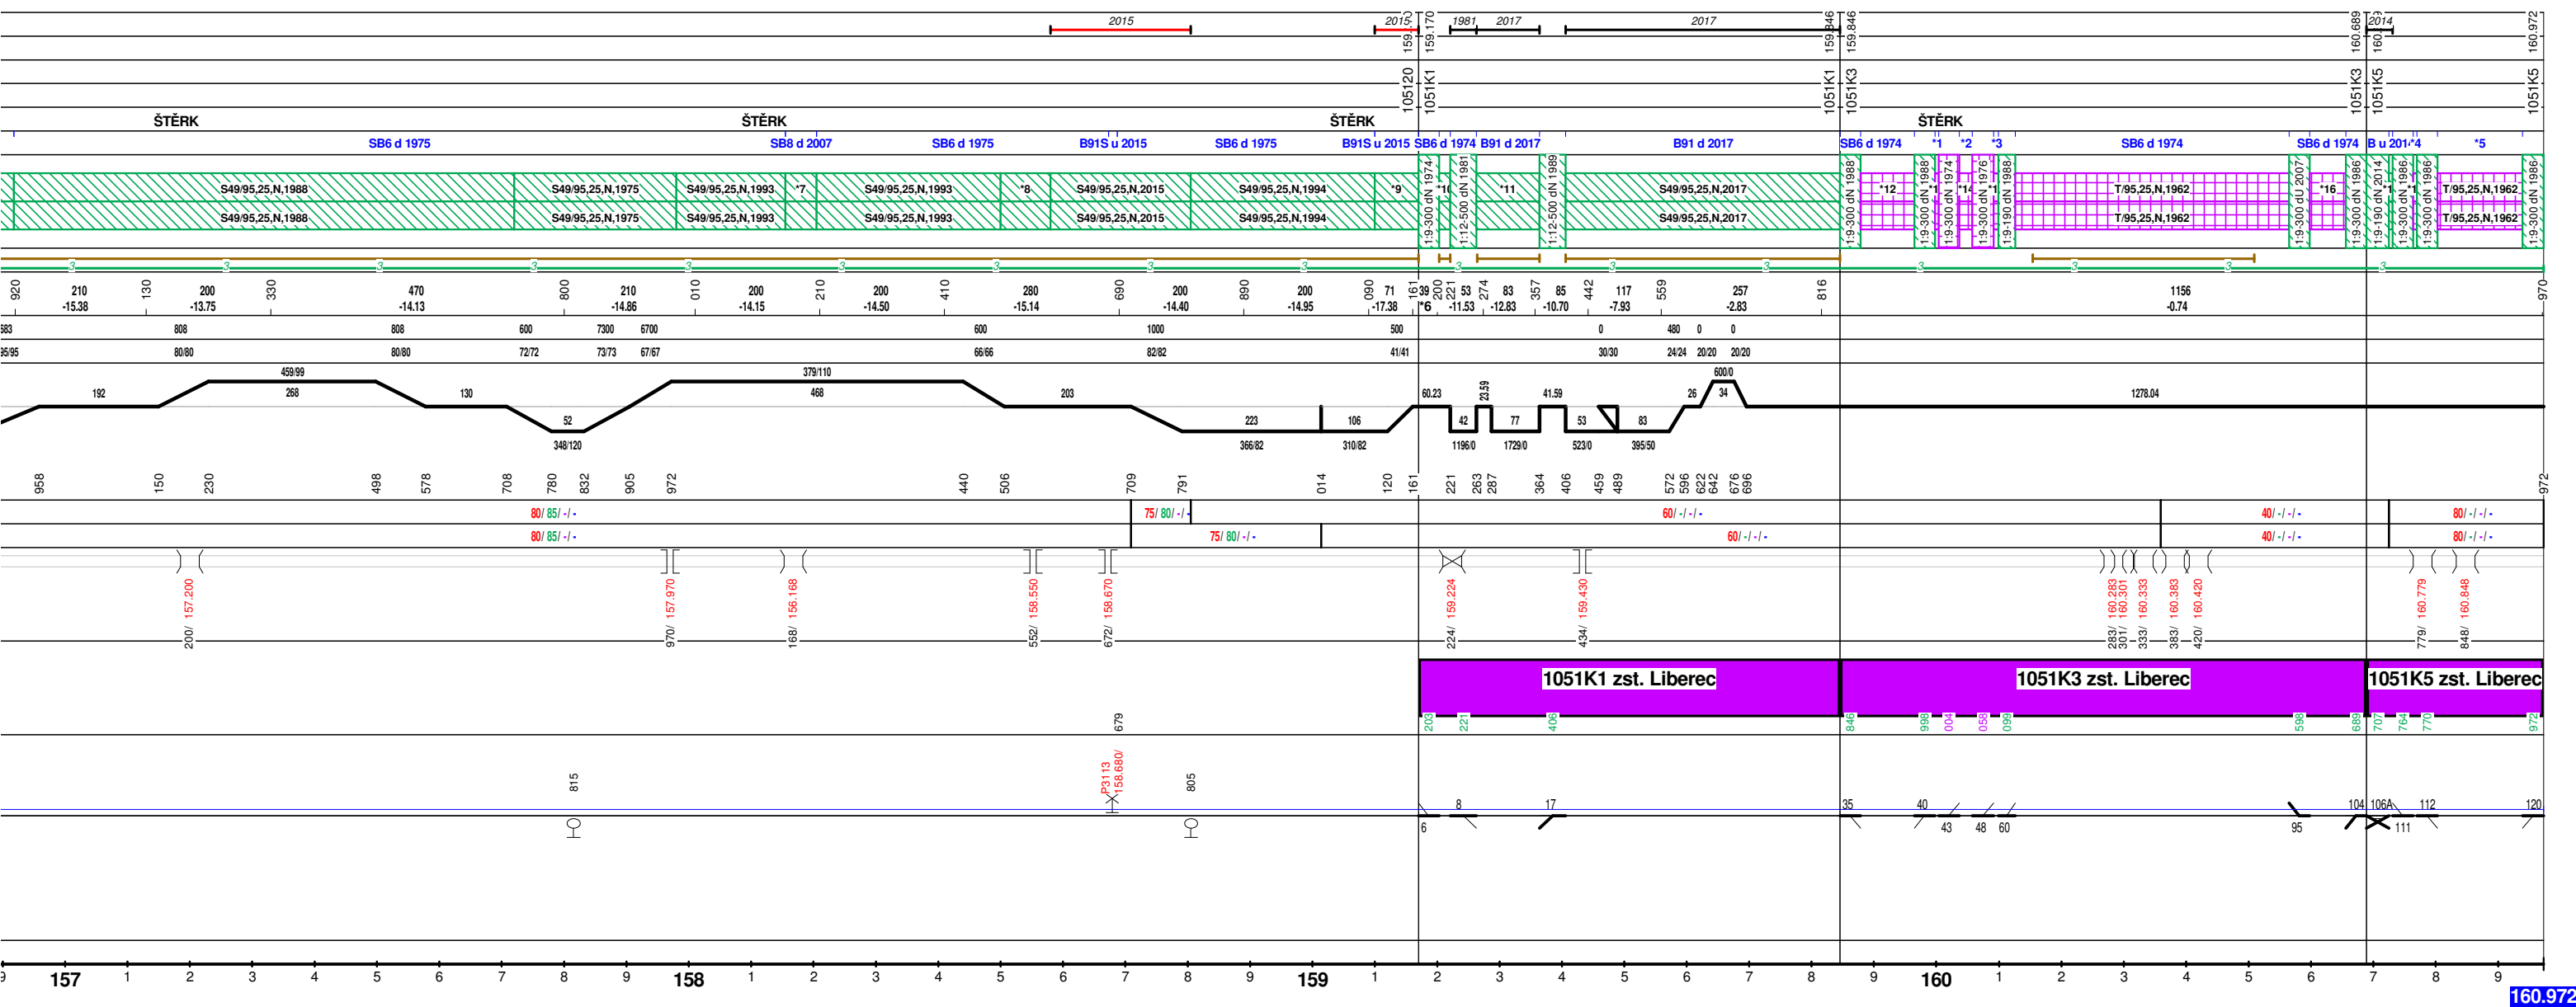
2015 2015 1981 2017 2017 2014

159.170 159.846 159.846 160.689 160.972

1051200 1051K1 1051K1 1051K3 1051K3 1051K5 1051K5

ŠTĚRK ŠTĚRK ŠTĚRK ŠTĚRK

SB6 d 1975 SB8 d 2007 SB6 d 1975 B91S u 2015 SB6 d 1975 B91S u 2015 SB6 d 1974 B91 d 2017 B91 d 2017 SB6 d 1974 *1 *2 *3 SB6 d 1974 SB6 d 1974 B u 2014 *4 *5

S49/95,25,N,1988 S49/95,25,N,1975 S49/95,25,N,1993 *7 S49/95,25,N,1993 *8 S49/95,25,N,2015 S49/95,25,N,1994 *9 *10 *11 S49/95,25,N,2017 *12 *13 *14 *15 T/95,25,N,1962 *16 *17 *18 T/95,25,N,1962

S49/95,25,N,1988 S49/95,25,N,1975 S49/95,25,N,1993 S49/95,25,N,1993 S49/95,25,N,2015 S49/95,25,N,1994 S49/95,25,N,2017 T/95,25,N,1962 T/95,25,N,1962

1:9-300 dN 1974 1:12-500 dN 1981 1:12-500 dN 1989 1:9-300 dN 1988 1:9-300 dN 1988 1:9-300 dN 1974 1:9-300 dN 1976 1:9-190 dN 1988 1:9-300 dU 2007 1:9-300 dN 1986 1:9-190 dN 2014 1:9-300 dN 1986 1:9-300 dN 1986 1:9-300 dN 1986

920 210 -15.38 130 200 -13.75 330 470 -14.13 800 210 -14.86 010 200 -14.15 210 200 -14.50 410 280 -15.14 690 200 -14.40 890 200 -14.95 090 71 -17.38 161 *6 39 200 221 53 -11.53 274 83 -12.83 357 85 -10.70 442 117 -7.93 559 257 -2.83 816 1156 -0.74 970

583 808 808 600 7300 6700 600 1000 500 0 480 0 0

95/95 80/80 80/80 72/72 73/73 67/67 66/66 82/82 41/41 30/30 24/24 20/20 20/20

459/99 379/110 600/0

192 268 130 52 348/120 468 203 223 366/82 106 310/82 60.23 42 23.59 1196/0 77 1729/0 41.59 53 523/0 83 395/50 26 34 1278.04

958 150 230 498 578 708 780 832 905 972 440 506 709 791 014 120 161 221 263 287 364 406 459 489 572 596 622 642 676 696 972

80/ 85/ -/ - 75/ 80/ -/ - 60/ -/ -/ - 40/ -/ -/ - 80/ -/ -/ -
80/ 85/ -/ - 75/ 80/ -/ - 60/ -/ -/ - 40/ -/ -/ - 80/ -/ -/ -

200/ 157.200 970/ 157.970 168/ 156.168 552/ 158.550 672/ 158.670 224/ 159.224 434/ 159.430 283/ 160.283 301/ 160.301 333/ 160.333 383/ 160.383 420/ 160.420 779/ 160.779 848/ 160.848

1051K1 zst. Liberec 1051K3 zst. Liberec 1051K5 zst. Liberec

679 203 221 406 846 998 004 058 099 598 689 707 764 770 972

815 P3113 158.680/ 805

8 17 35 40 104 106A 112 120
6 43 48 60 95 111

9 157 1 2 3 4 5 6 7 8 9 158 1 2 3 4 5 6 7 8 9 159 1 2 3 4 5 6 7 8 9 160 1 2 3 4 5 6 7 8 9

160.972